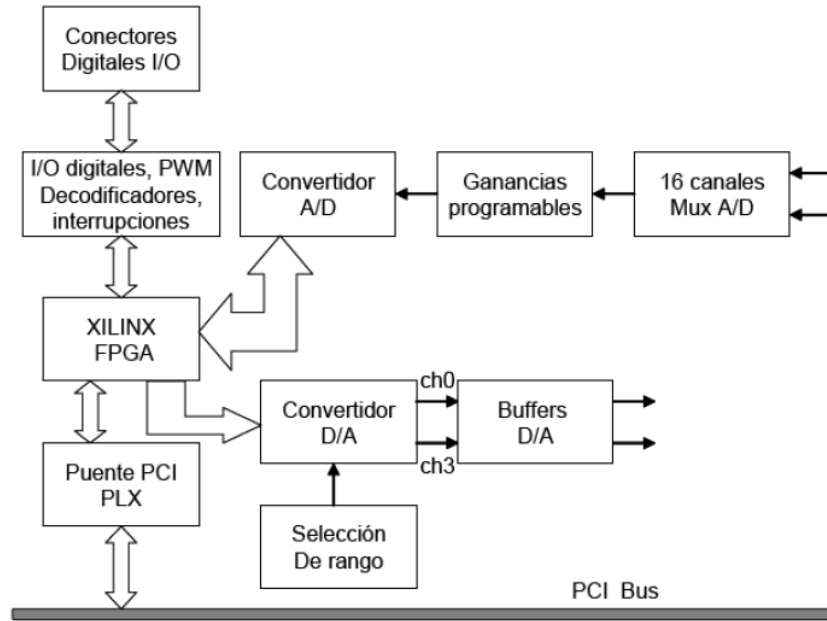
Conectores Digitales I/O

I/O digitales, PWM Decodificadores, interrupciones

Convertidor A/D

Ganancias programables

16 canales Mux A/D

XILINX FPGA

ch0

Convertidor D/A

Buffers D/A

ch3

Puente PCI PLX

Selección De rango

PCI Bus